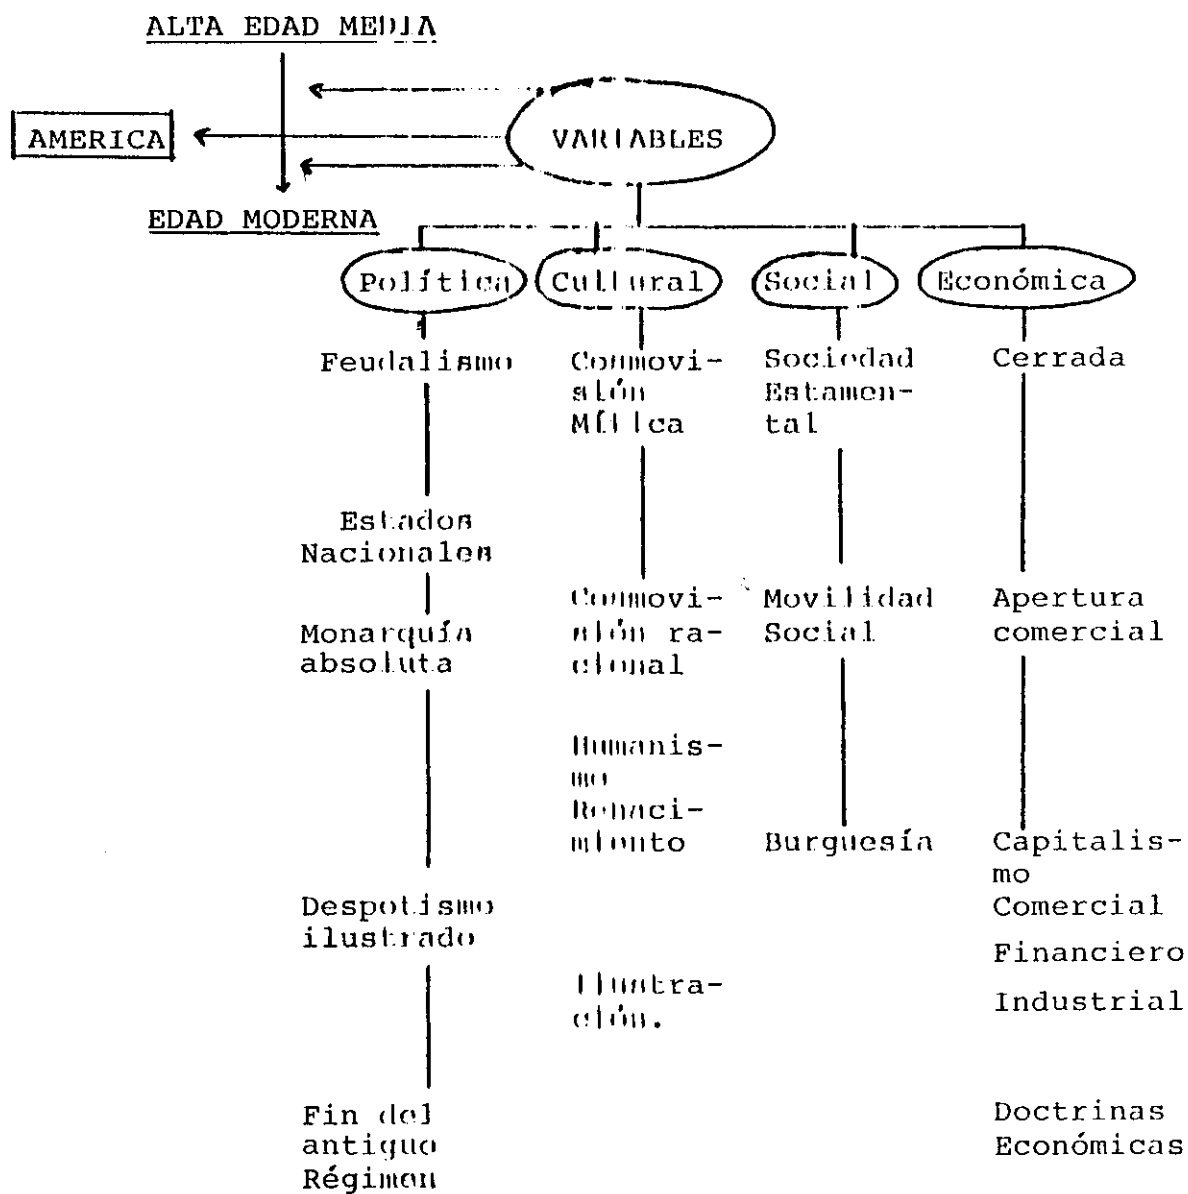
ALTA EDAD MEDIA

AMERICA

VARIABLES

EDAD MODERNA

Política

Cultural

Social

Económica

Feudalismo

Estados Nacionales

Monarquía absoluta

Despotismo ilustrado

Fin del antiguo Régimen

Cosmovisión Mítica

Cosmovisión racional

Humanismo Renacimiento

Ilustración.

Sociedad Estamental

Movilidad Social

Burguesía

Cerrada

Apertura comercial

Capitalismo Comercial

Financiero

Industrial

Doctrinas Económicas